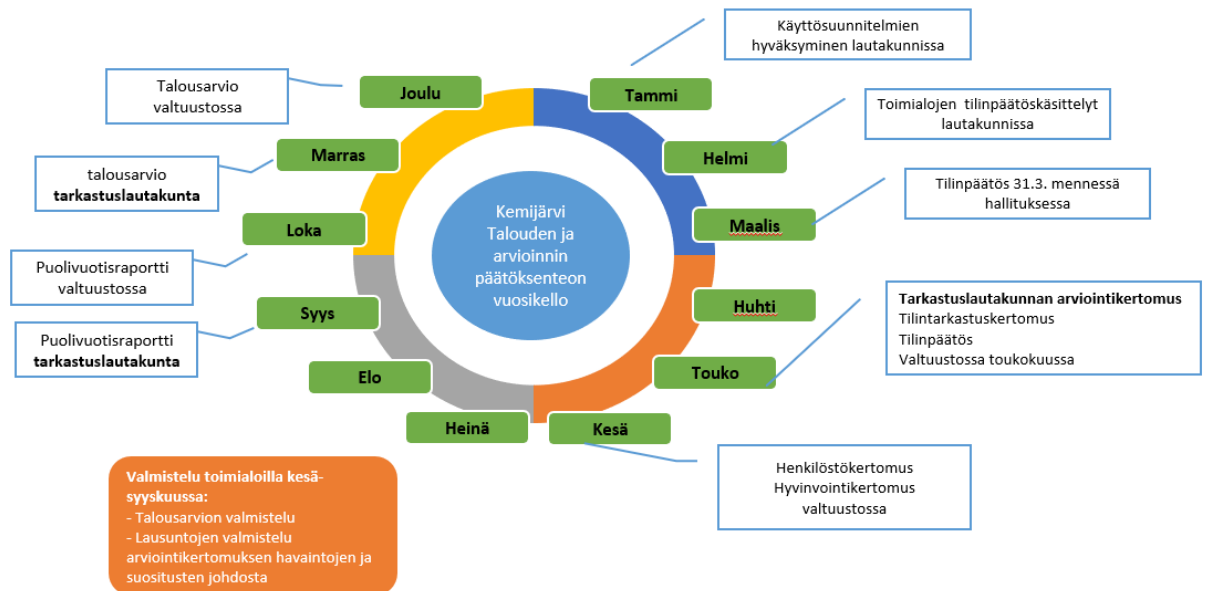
Käyttösuunnitelmien hyväksyminen lautakunnissa

Talousarvio valtuustossa

Joulu

Tammi

Toimialojen tilinpäätöskäsittelyt lautakunnissa

talousarvio **tarkastuslautakunta**

Marras

Helmi

Tilinpäätös 31.3. mennessä hallituksessa

Loka

Kemijärvi Talouden ja arvioinnin päätöksenteon vuosikello

Maalis

Puolivuotisraportti valtuustossa

Huhti

**Tarkastuslautakunnan arviointikertomus**
Tilintarkastuskertomus
Tilinpäätös
Valtuustossa toukokuussa

Syys

Puolivuotisraportti **tarkastuslautakunta**

Touko

Elo

Heinä

Kesä

Henkilöstökertomus
Hyvinvointikertomus
valtuustossa

**Valmistelu toimialoilla kesä-syyskuussa:**
- Talousarvion valmistelu
- Lausuntojen valmistelu arviointikertomuksen havaintojen ja suositusten johdosta